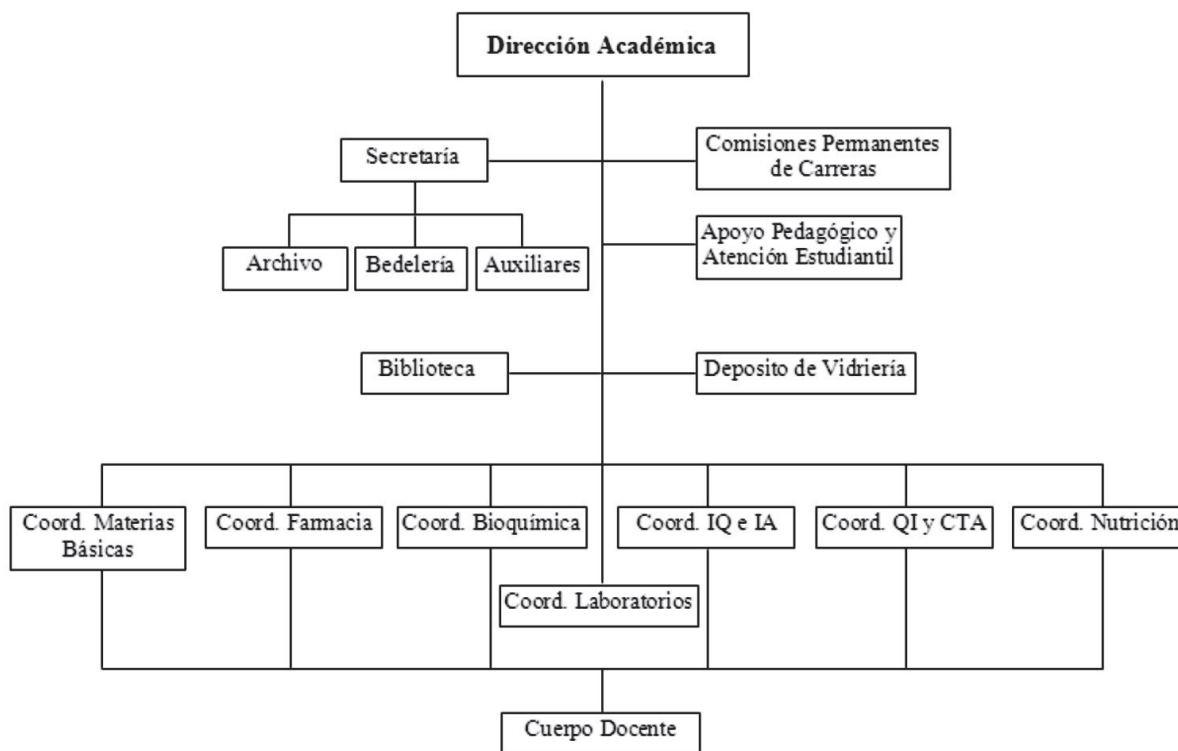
Dirección Académica

Secretaría

Comisiones Permanentes de Carreras

Archivo

Bedelería

Auxiliares

Apoyo Pedagógico y Atención Estudiantil

Biblioteca

Deposito de Vidriería

Coord. Materias Básicas

Coord. Farmacia

Coord. Bioquímica

Coord. IQ e IA

Coord. QI y CTA

Coord. Nutrición

Coord. Laboratorios

Cuerpo Docente